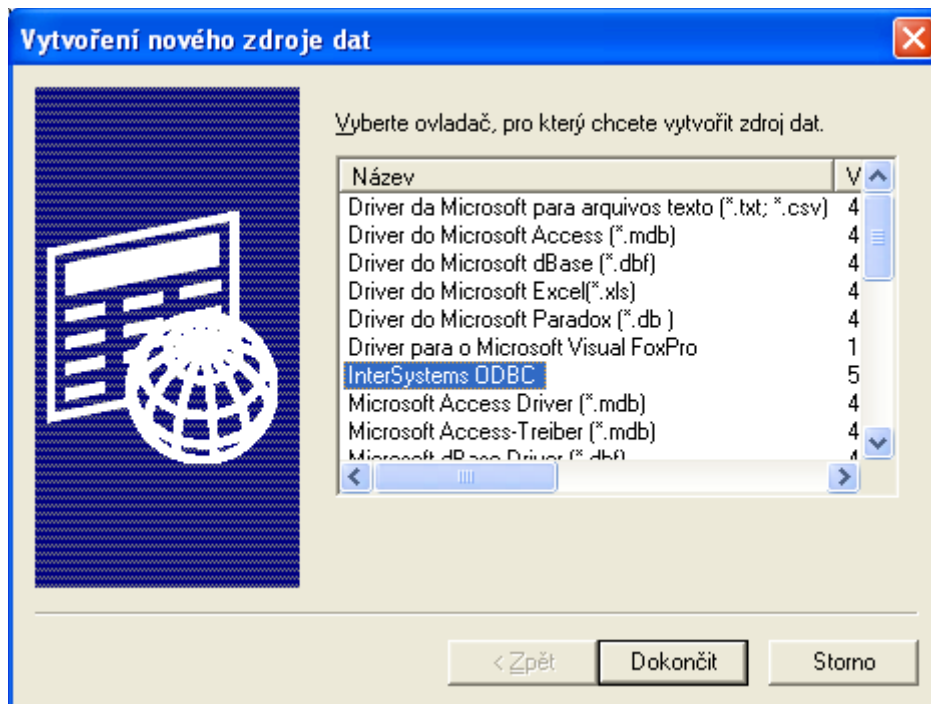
Vytvoření nového zdroje dat

Vyberte ovladač, pro který chcete vytvořit zdroj dat.

| Název | V |
|---|---|
| Driver da Microsoft para arquivos texto (*.txt; *.csv) | 4 |
| Driver do Microsoft Access (*.mdb) | 4 |
| Driver do Microsoft dBase (*.dbf) | 4 |
| Driver do Microsoft Excel(*.xls) | 4 |
| Driver do Microsoft Paradox (*.db ) | 4 |
| Driver para o Microsoft Visual FoxPro | 1 |
| InterSystems ODBC | 5 |
| Microsoft Access Driver (*.mdb) | 4 |
| Microsoft Access-Treiber (*.mdb) | 4 |
| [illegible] | 4 |

< Zpět
Dokončit
Storno